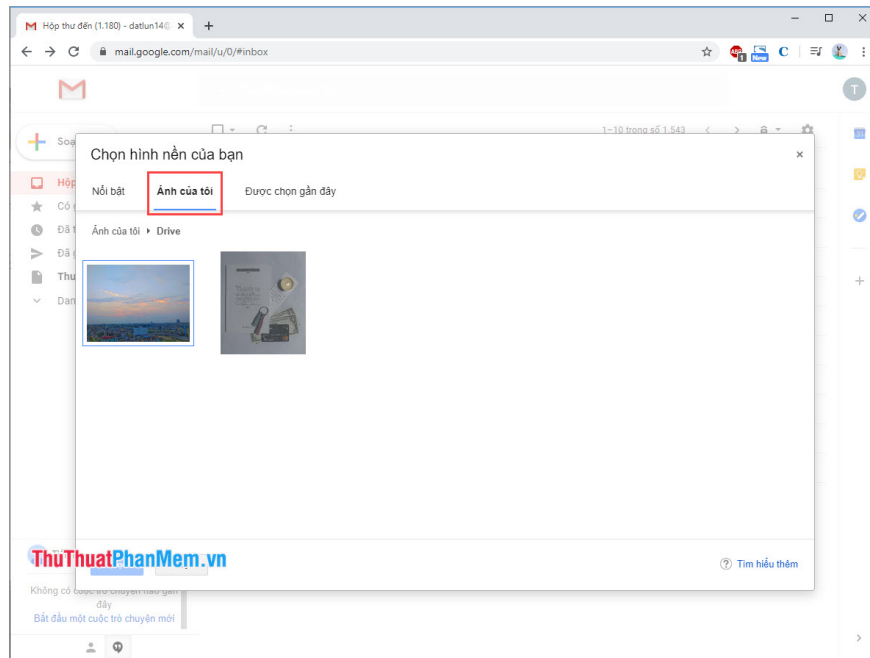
Hộp thư đến (1.180) - datlun14@

mail.google.com/mail/u/0/#inbox

Soạ

Hộp

Có

Đã

Đã

Thư

Dan

1–10 trong số 1.543

Chọn hình nền của bạn

Nổi bật

Ảnh của tôi

Được chọn gần đây

Ảnh của tôi ▸ Drive

ThuThuatPhanMem.vn

Không có cuộc trò chuyện nào gần đây

Bắt đầu một cuộc trò chuyện mới

Tìm hiểu thêm